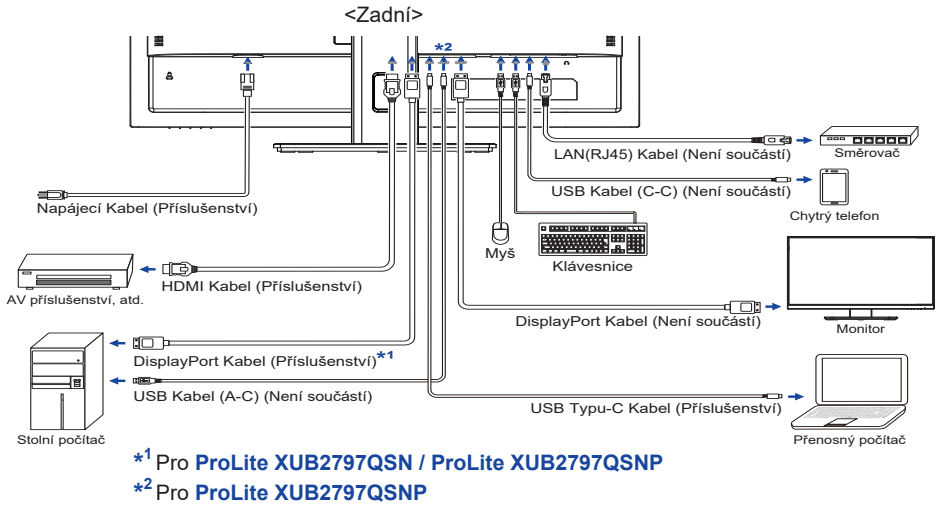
<Zadní>

*2

LAN(RJ45) Kabel (Není součástí)

Směrovač

USB Kabel (C-C) (Není součástí)

Chytrý telefon

Napájecí Kabel (Příslušenství)

Myš

Klávesnice

HDMI Kabel (Příslušenství)

AV příslušenství, atd.

DisplayPort Kabel (Není součástí)

Monitor

DisplayPort Kabel (Příslušenství)*1

USB Kabel (A-C) (Není součástí)

USB Typu-C Kabel (Příslušenství)

Stolní počítač

Přenosný počítač

*1 Pro ProLite XUB2797QSN / ProLite XUB2797QSNP

*2 Pro ProLite XUB2797QSNP